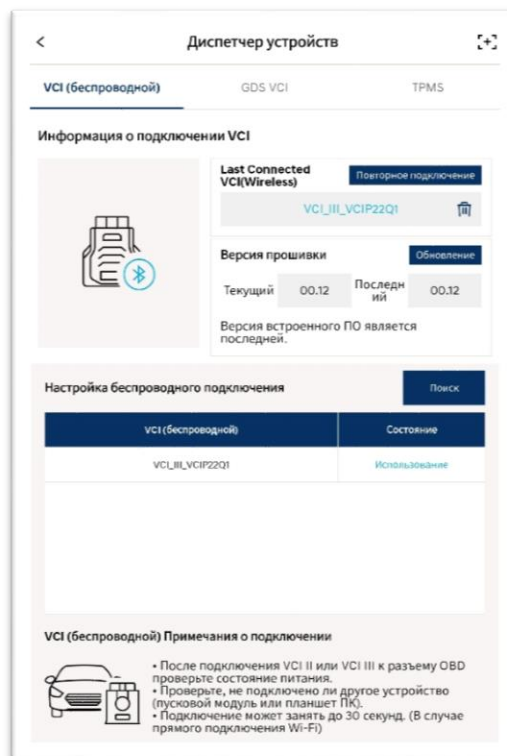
<

Диспетчер устройств

VCI (беспроводной)

GDS VCI

TPMS

Информация о подключении VCI

Last Connected VCI(Wireless)

Повторное подключение

VCI_III_VCIP22Q1

Версия прошивки

Обновление

Текущий

00.12

Последний

00.12

Версия встроенного ПО является последней.

Настройка беспроводного подключения

Поиск

| VCI (беспроводной) | Состояние |
|---|---|
| VCI_III_VCIP22Q1 | Использование |

VCI (беспроводной) Примечания о подключении

• После подключения VCI II или VCI III к разъему OBD проверьте состояние питания.
• Проверьте, не подключено ли другое устройство (пусковой модуль или планшет ПК).
• Подключение может занять до 30 секунд. (В случае прямого подключения Wi-Fi)